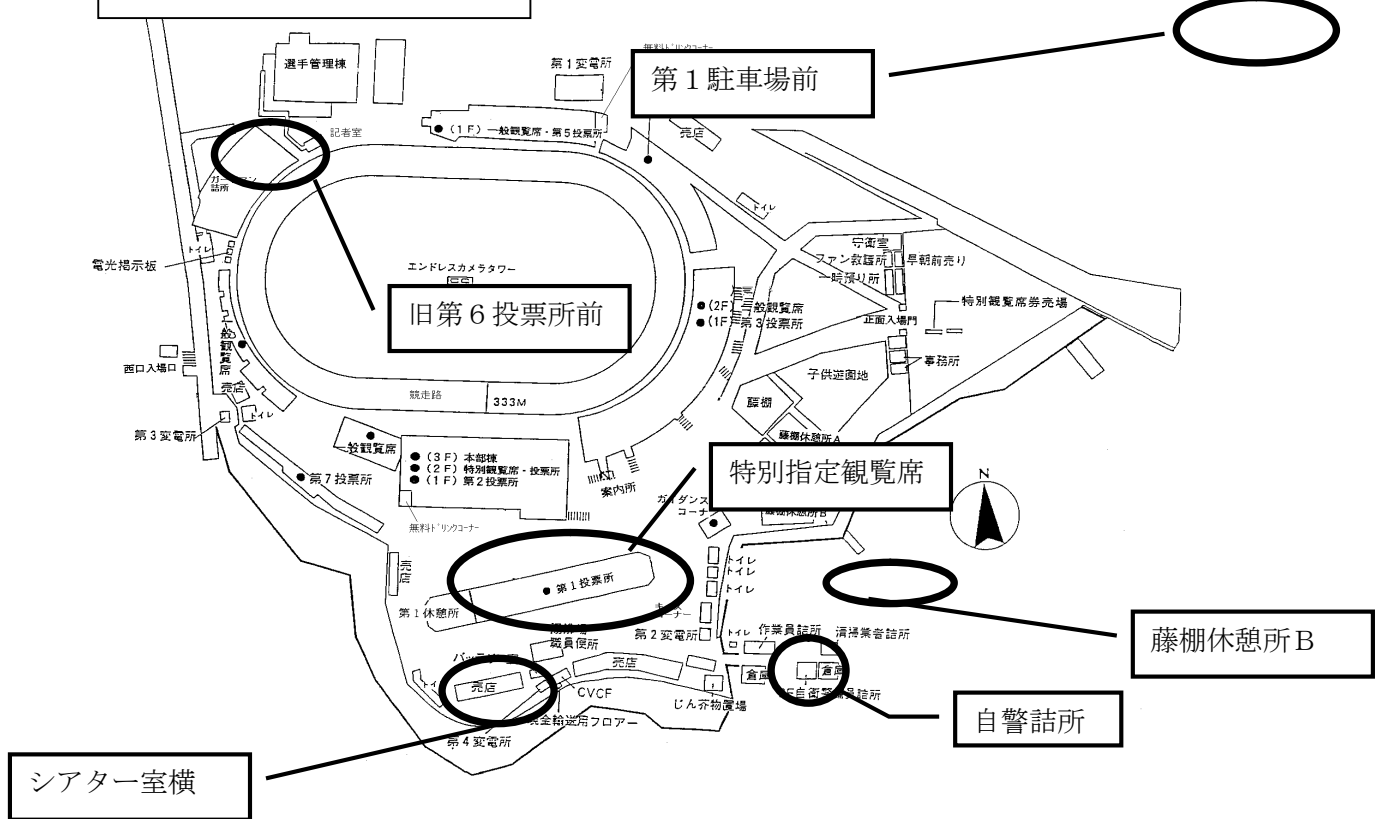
選手管理棟

第1変電所

無料ドリンクコーナー

第1駐車場前

●(1F)一般観覧席・第5投票所

記者室

売店

ガードマン詰所

トイレ

電光掲示板

トイレ

エンドレスカメラタワー

守衛室

ファン救護所

早朝前売り

一時預り所

●(2F)一般観覧席

●(1F)第3投票所

特別観覧席券売場

正面入場門

旧第6投票所前

一般観覧席

西口入場口

売店

事務所

子供遊園地

競走路

333M

藤棚

トイレ

第3変電所

藤棚休憩所A

一般観覧席

●(3F)本部棟

●(2F)特別観覧席・投票所

●(1F)第2投票所

●第7投票所

案内所

特別指定観覧席

N

ガイダンスコーナー

藤棚休憩所B

無料ドリンクコーナー

売店

トイレ

トイレ

トイレ

●第1投票所

第1休憩所

コーナー

第2変電所

トイレ

作業員詰所

清掃業者詰所

藤棚休憩所B

職員便所

売店

売店

倉庫

倉庫

CVCF

自衛警備員詰所

じん芥物置場

自警詰所

競輪運用フロアー

第4変電所

シアター室横